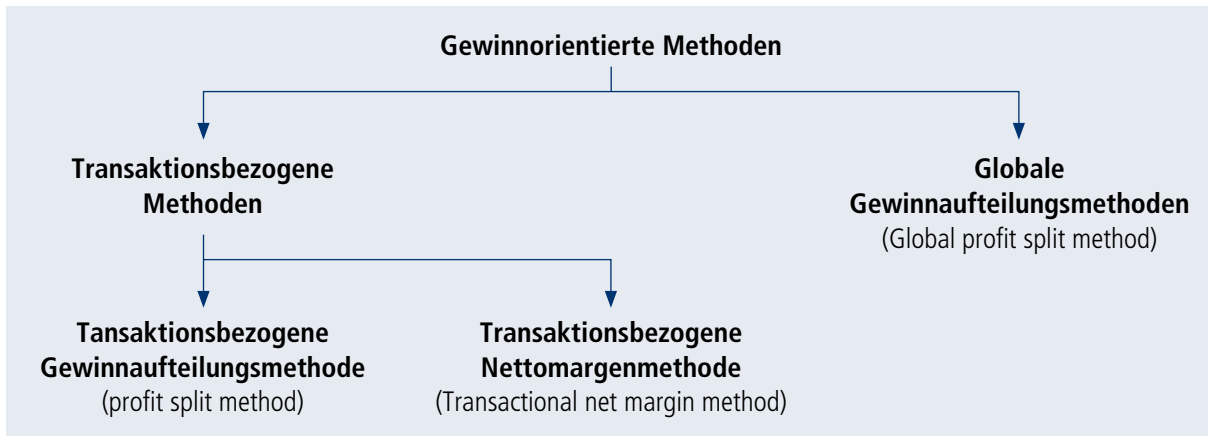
Gewinnorientierte Methoden

Transaktionsbezogene Methoden

Globale Gewinnaufteilungsmethoden
(Global profit split method)

Tansaktionsbezogene Gewinnaufteilungsmethode
(profit split method)

Transaktionsbezogene Nettomargenmethode
(Transactional net margin method)